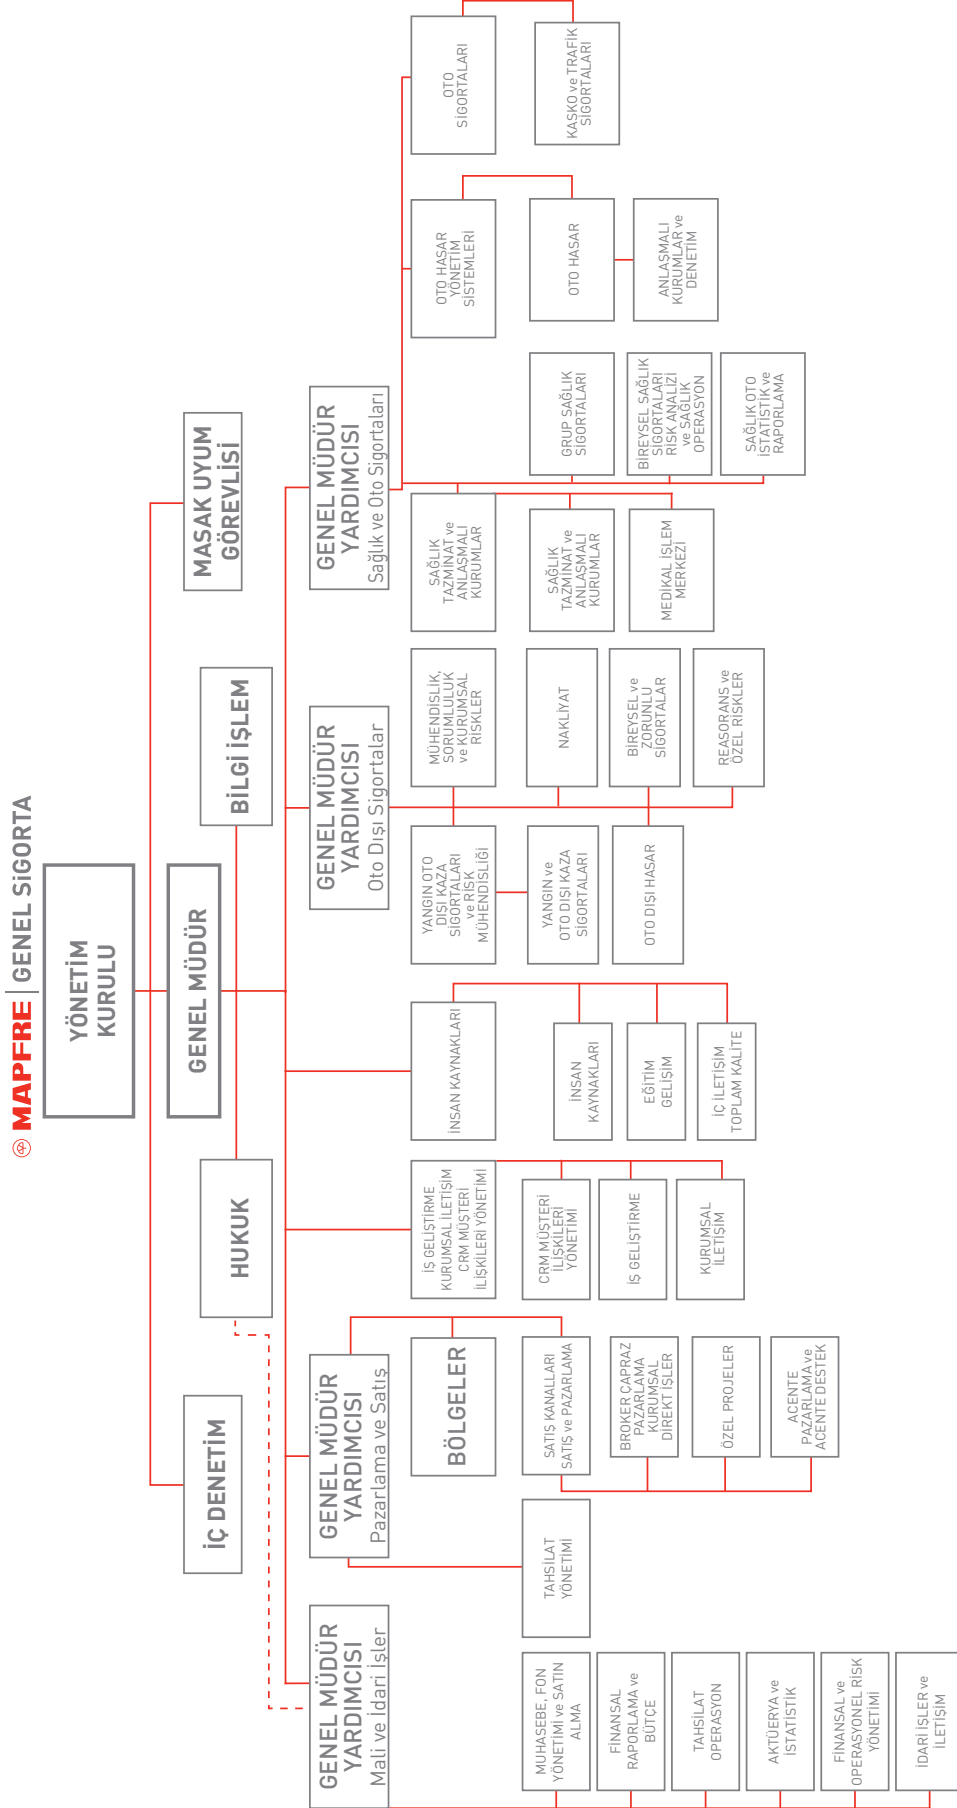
MAPFRE | GENEL SİGORTA

YÖNETİM KURULU

GENEL MÜDÜR

İÇ DENETİM

HUKUK

BİLGİ İŞLEM

MASAK UYUM GÖREVLİSİ

GENEL MÜDÜR YARDIMCISI Mali ve İdari İşler

MUHASEBE, FON YÖNETİMİ ve SATIN ALMA

FİNANSAL RAPORLAMA ve BÜTÇE

TAHSİLAT OPERASYON

AKTÜERYA ve İSTATİSTİK

FİNANSAL ve OPERASYONEL RİSK YÖNETİMİ

İDARİ İŞLER ve İLETİŞİM

GENEL MÜDÜR YARDIMCISI Pazarlama ve Satış

TAHSİLAT YÖNETİMİ

BÖLGELER

SATIŞ KANALLARI SATIŞ ve PAZARLAMA

BROKER ÇAPRAZ PAZARLAMA KURUMSAL DİREKT İŞLER

ÖZEL PROJELER

ACENTE PAZARLAMA ve ACENTE DESTEK

İŞ GELİŞTİRME KURUMSAL İLETİŞİM CRM MÜŞTERİ İLİŞKİLERİ YÖNETİMİ

CRM MÜŞTERİ İLİŞKİLERİ YÖNETİMİ

İŞ GELİŞTİRME

KURUMSAL İLETİŞİM

İNSAN KAYNAKLARI

İNSAN KAYNAKLARI

EĞİTİM GELİŞİM

İÇ İLETİŞİM TOPLAM KALİTE

GENEL MÜDÜR YARDIMCISI Oto Dışı Sigortalar

YANGIN OTO DIŞI KAZA SİGORTALARI ve RİSK MÜHENDİSLİĞİ

YANGIN ve OTO DIŞI KAZA SİGORTALARI

OTO DIŞI HASAR

MÜHENDİSLİK, SORUMLULUK ve KURUMSAL RİSKLER

NAKLİYAT

BİREYSEL ve ZORUNLU SİGORTALAR

REASÜRANS ve ÖZEL RİSKLER

GENEL MÜDÜR YARDIMCISI Sağlık ve Oto Sigortaları

SAĞLIK TAZMİNAT ve ANLAŞMALI KURUMLAR

SAĞLIK TAZMİNAT ve ANLAŞMALI KURUMLAR

MEDİKAL İŞLEM MERKEZİ

GRUP SAĞLIK SİGORTALARI

BİREYSEL SAĞLIK SİGORTALARI RİSK ANALİZİ ve SAĞLIK OPERASYON

SAĞLIK OTO İSTATİSTİK ve RAPORLAMA

OTO HASAR YÖNETİM SİSTEMLERİ

OTO HASAR

ANLAŞMALI KURUMLAR ve DENETİM

OTO SİGORTALARI

KASKO ve TRAFİK SİGORTALARI